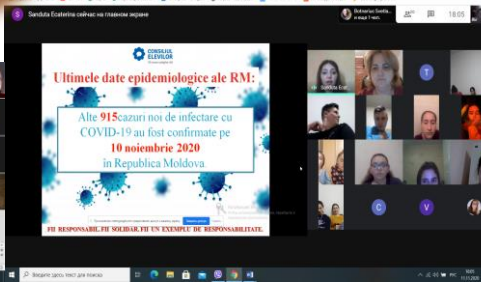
Sanduta Ecaterina сейчас на главном экране

Botnariuc Svetla... и еще 1 чел.

18:05

CONSILIUL ELEVILOR

Ultimele date epidemiologice ale RM:

Alte 915cazuri noi de infectare cu COVID-19 au fost confirmate pe 10 noiembrie 2020 în Republica Moldova

FII RESPONSABIL, FII SOLIDAR, FII UN EXEMPLU DE RESPONSABILITATE.

Sanduta Ecat...

T

C

V

Введите здесь текст для поиска

11.11.2020